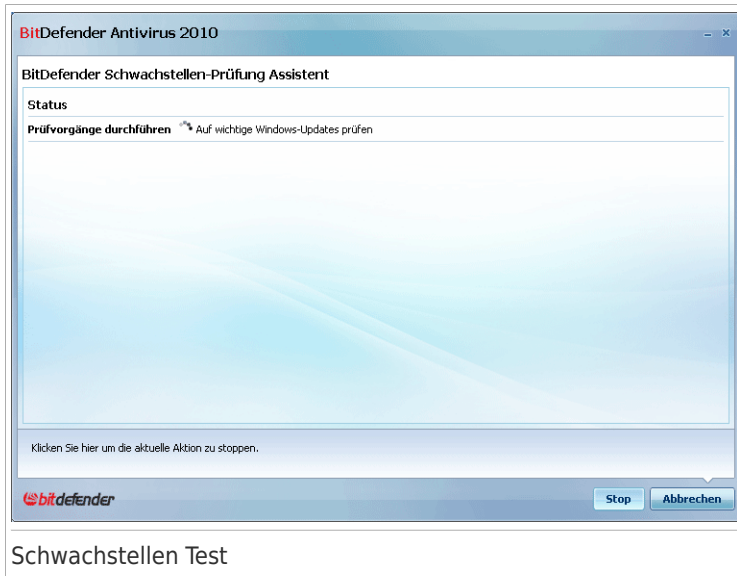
BitDefender Antivirus 2010

BitDefender Schwachstellen-Prüfung Assistent

Status

Prüfvorgänge durchführen Auf wichtige Windows-Updates prüfen

Klicken Sie hier um die aktuelle Aktion zu stoppen.

bitdefender

Stop

Abbrechen

Schwachstellen Test